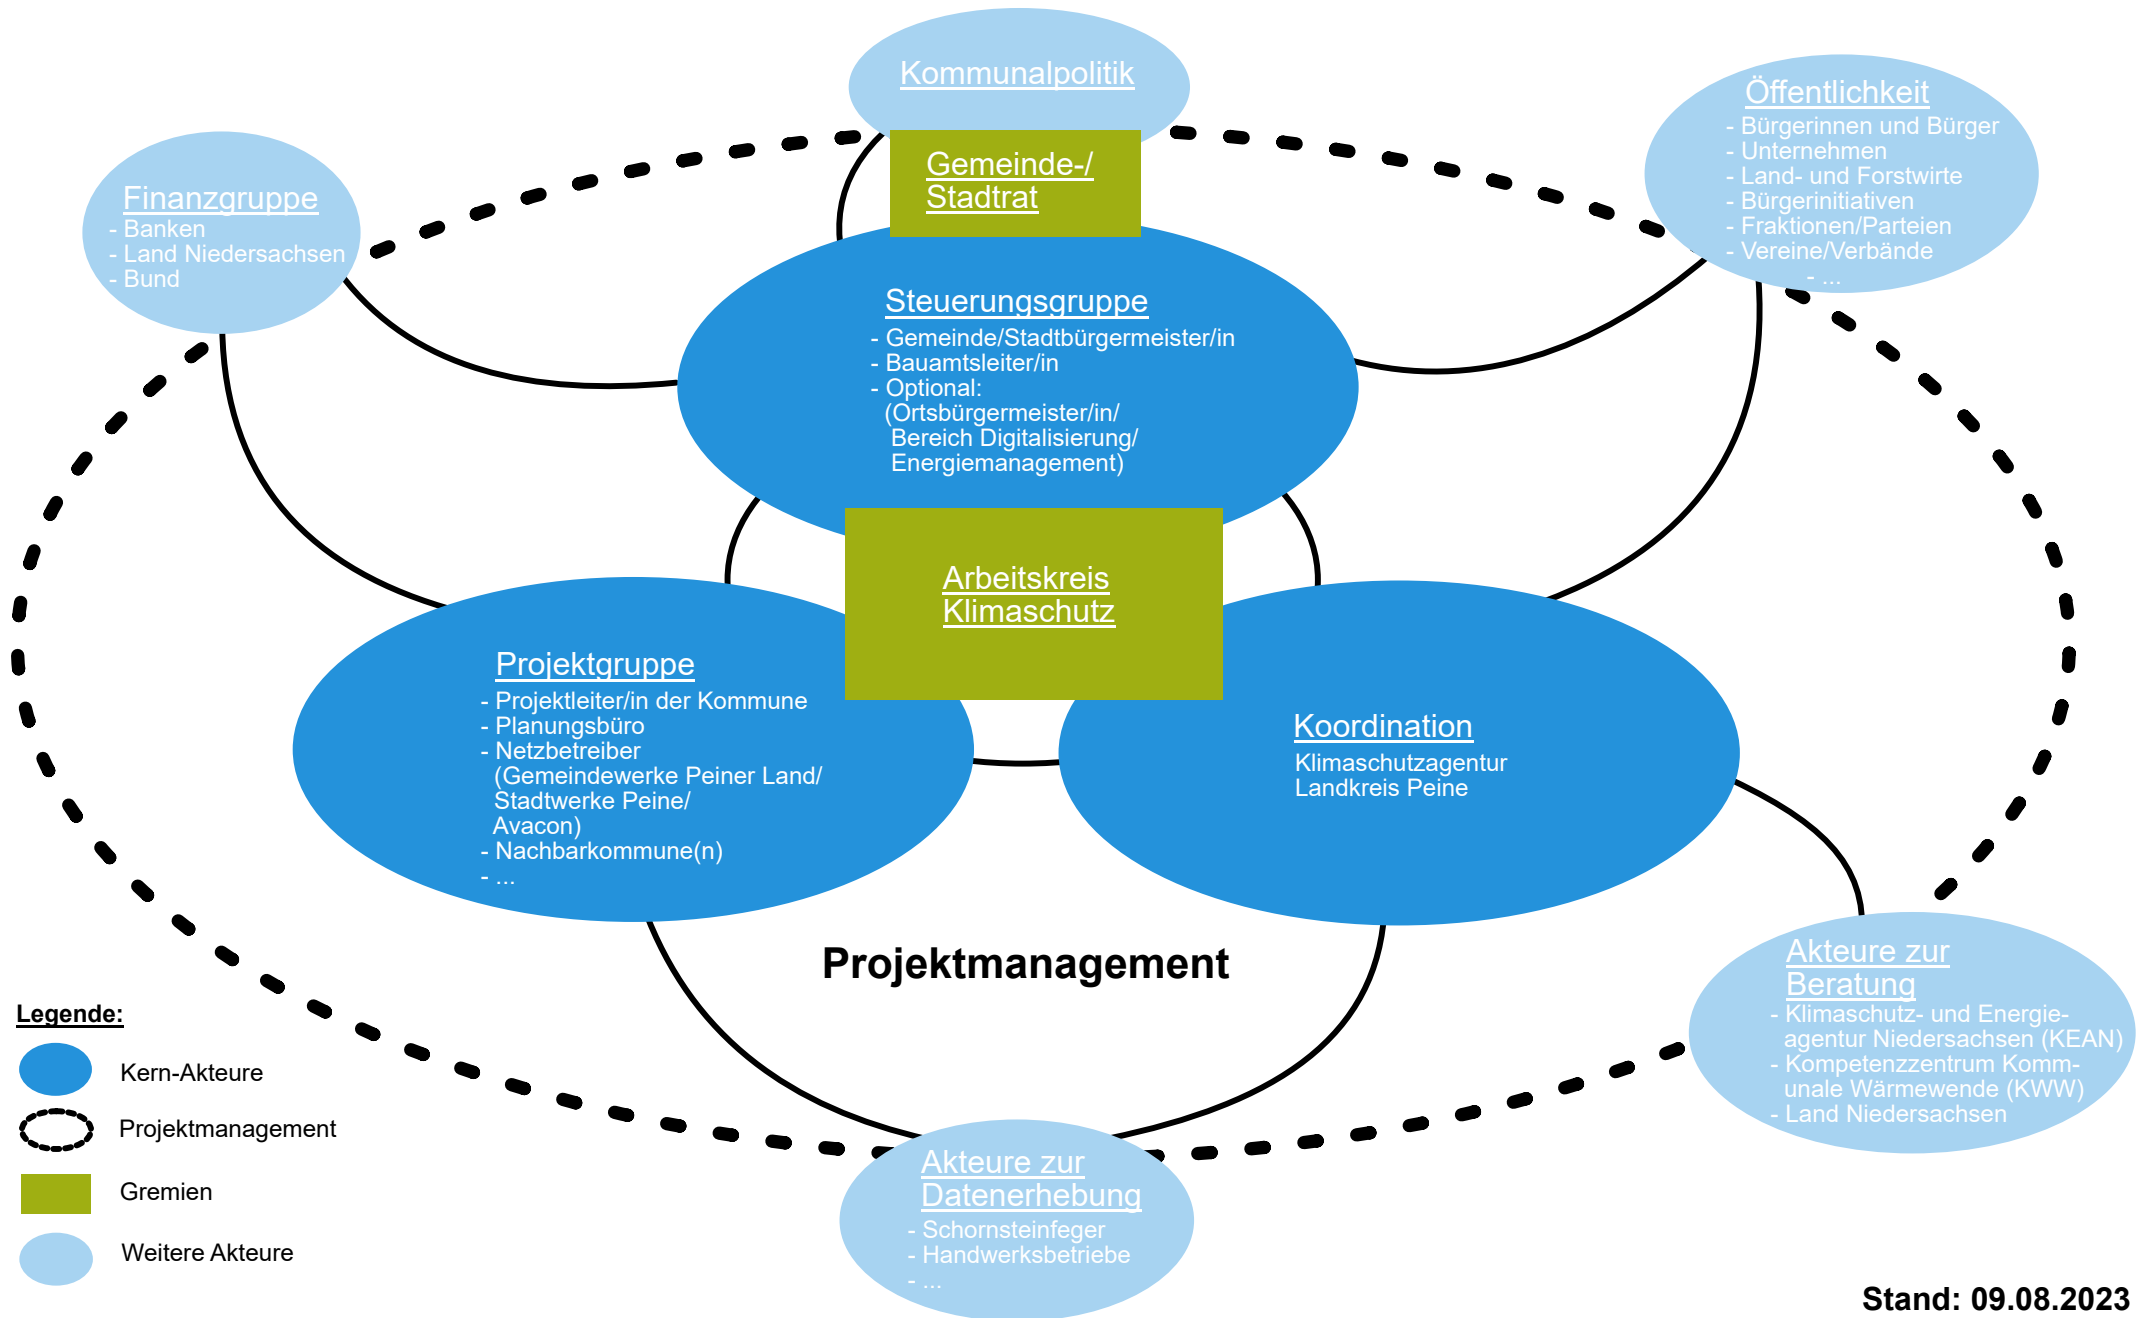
Kommunalpolitik

Gemeinde-/ Stadtrat

Öffentlichkeit
- Bürgerinnen und Bürger
- Unternehmen
- Land- und Forstwirte
- Bürgerinitiativen
- Fraktionen/Parteien
- Vereine/Verbände
- ...

Finanzgruppe
- Banken
- Land Niedersachsen
- Bund

Steuerungsgruppe
- Gemeinde/Stadtbürgermeister/in
- Bauamtsleiter/in
- Optional: (Ortsbürgermeister/in/ Bereich Digitalisierung/ Energiemanagement)

Arbeitskreis Klimaschutz

Projektgruppe
- Projektleiter/in der Kommune
- Planungsbüro
- Netzbetreiber (Gemeindewerke Peiner Land/ Stadtwerke Peine/ Avacon)
- Nachbarkommune(n)
- ...

Koordination
Klimaschutzagentur Landkreis Peine

Projektmanagement

Akteure zur Beratung
- Klimaschutz- und Energieagentur Niedersachsen (KEAN)
- Kompetenzzentrum Kommunale Wärmewende (KWW)
- Land Niedersachsen

Legende:
Kern-Akteure
Projektmanagement
Gremien
Weitere Akteure

Akteure zur Datenerhebung
- Schornsteinfeger
- Handwerksbetriebe
- ...

Stand: 09.08.2023